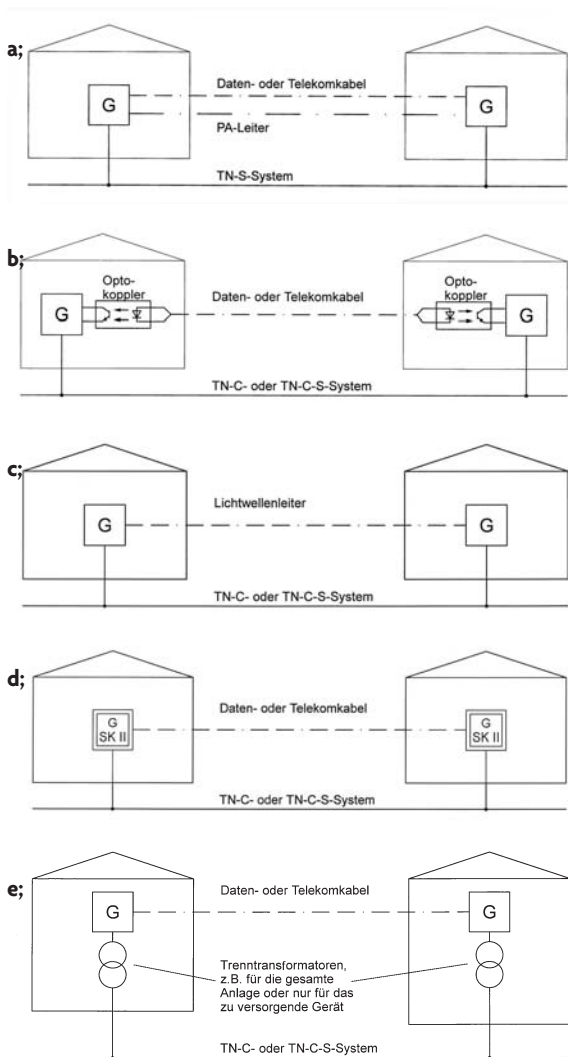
a;

G

Daten- oder Telekomkabel

PA-Leiter

G

TN-S-System

b;

G

Opto-koppler

Daten- oder Telekomkabel

Opto-koppler

G

TN-C- oder TN-C-S-System

c;

G

Lichtwellenleiter

G

TN-C- oder TN-C-S-System

d;

G SK II

Daten- oder Telekomkabel

G SK II

TN-C- oder TN-C-S-System

e;

G

Daten- oder Telekomkabel

G

Trenntransformatoren, z.B. für die gesamte Anlage oder nur für das zu versorgende Gerät

TN-C- oder TN-C-S-System